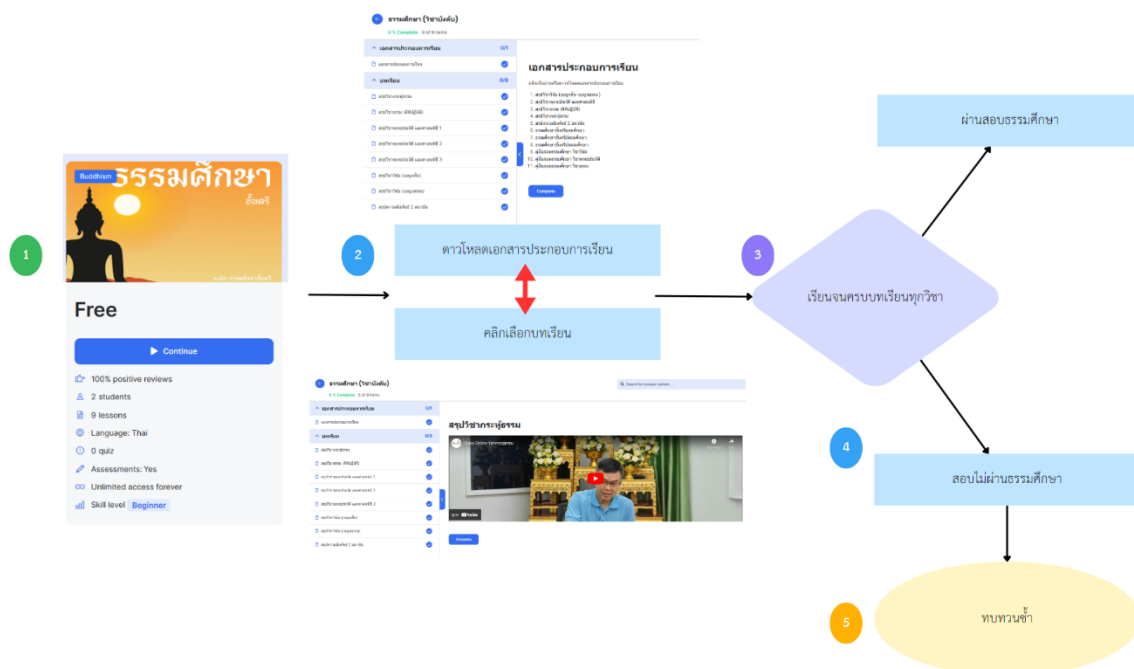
1

Buddhism

ธรรมศึกษา

ชั้นตรี

Free

Continue

100% positive reviews

2 students

9 lessons

Language: Thai

0 quiz

Assessments: Yes

Unlimited access forever

Skill level Beginner

2

ธรรมศึกษา (วิชาบังคับ)

0 % Complete 0 of 9 items

เอกสารประกอบการเรียน 0/1

เอกสารประกอบการเรียน

บทเรียน 0/8

เอกสารประกอบการเรียน

Complete

ดาวโหลดเอกสารประกอบการเรียน

คลิกเลือกบทเรียน

ธรรมศึกษา (วิชาบังคับ)

0 % Complete 0 of 9 items

Search for courses content...

สรุปวิชากระทู้ธรรม

Complete

3

เรียนจนครบบทเรียนทุกวิชา

ผ่านสอบธรรมศึกษา

4

สอบไม่ผ่านธรรมศึกษา

5

ทบทวนซ้ำ